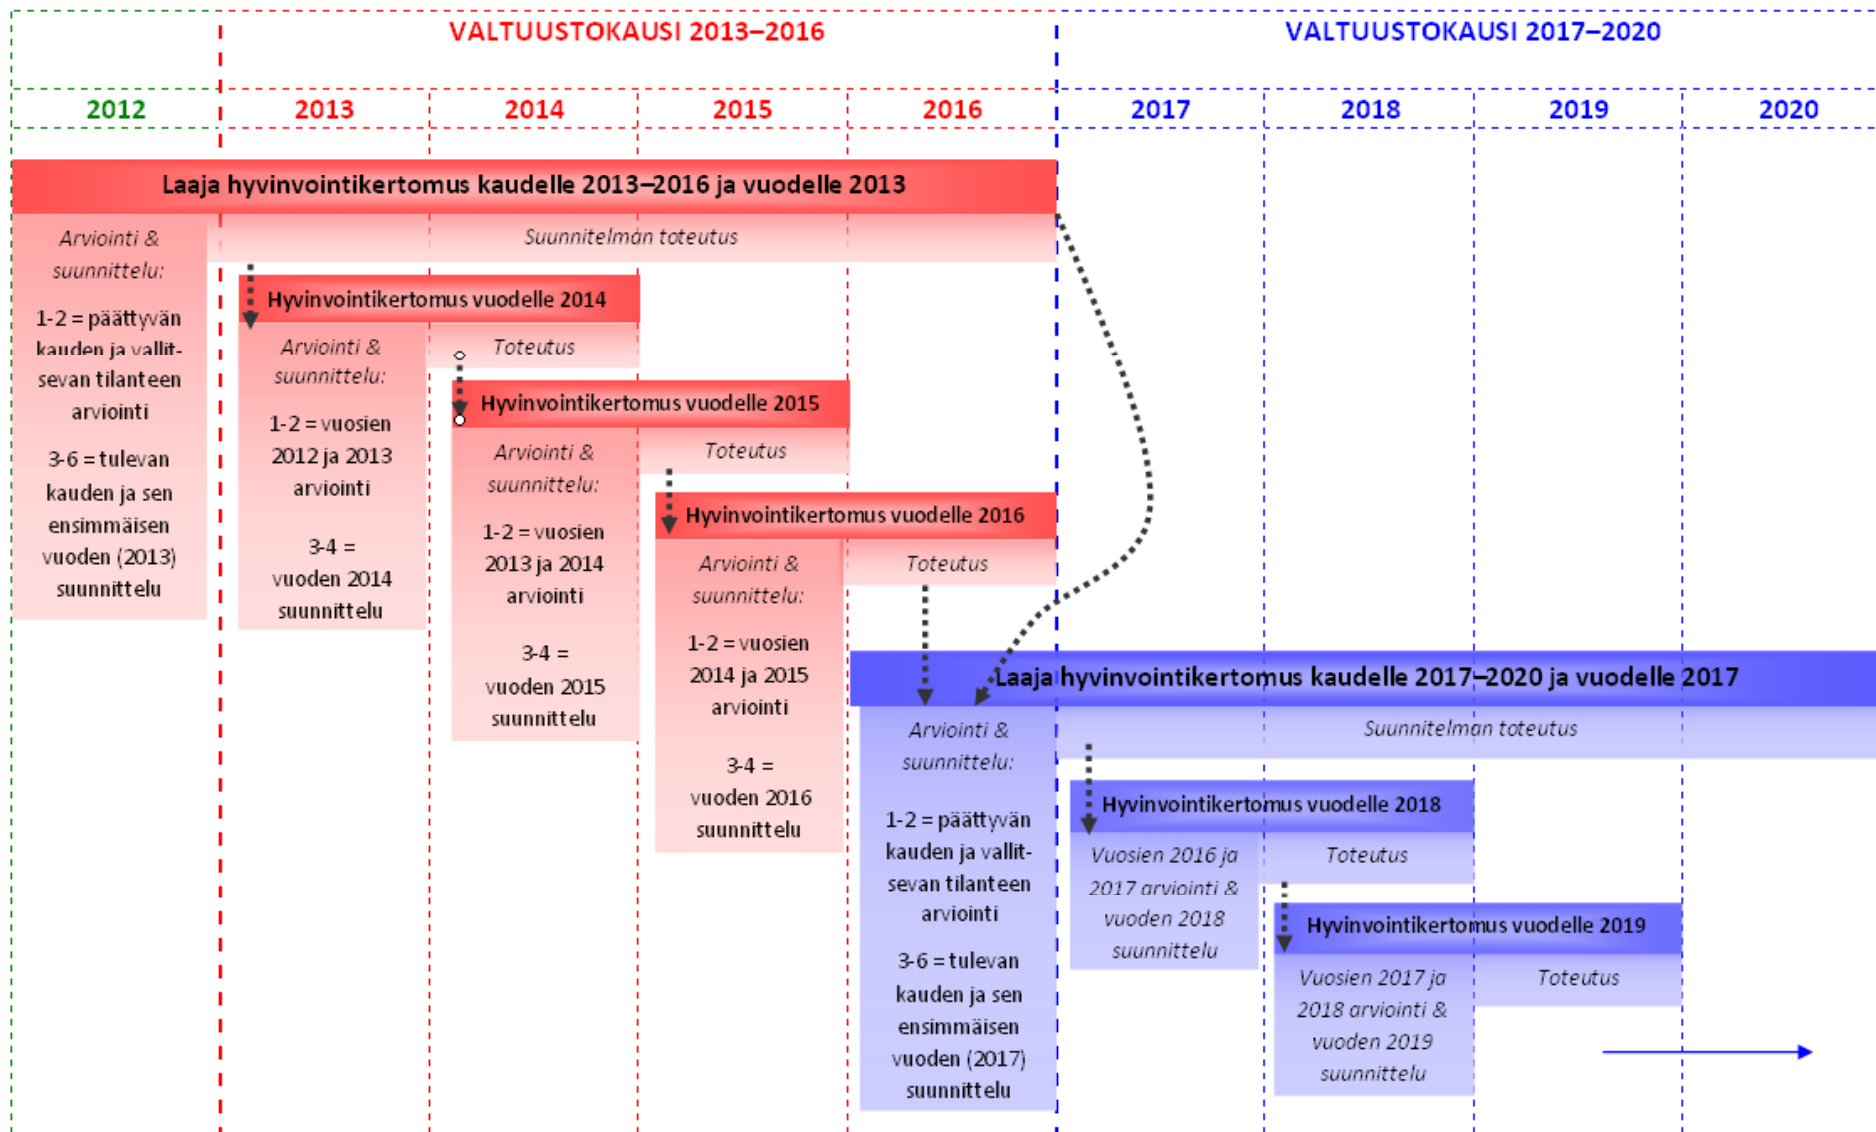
VALTUUSTOKAUSI 2013–2016

VALTUUSTOKAUSI 2017–2020

| 2012 | 2013 | 2014 | 2015 | 2016 | 2017 | 2018 | 2019 | 2020 |
|---|---|---|---|---|---|---|---|---|

Laaja hyvinvointikertomus kaudelle 2013–2016 ja vuodelle 2013

Arviointi & suunnittelu:

1-2 = päättyvän kauden ja vallitsevan tilanteen arviointi

3-6 = tulevan kauden ja sen ensimmäisen vuoden (2013) suunnittelu

Suunnitelman toteutus

Hyvinvointikertomus vuodelle 2014

Arviointi & suunnittelu:

1-2 = vuosien 2012 ja 2013 arviointi

3-4 = vuoden 2014 suunnittelu

Toteutus

Hyvinvointikertomus vuodelle 2015

Arviointi & suunnittelu:

1-2 = vuosien 2013 ja 2014 arviointi

3-4 = vuoden 2015 suunnittelu

Toteutus

Hyvinvointikertomus vuodelle 2016

Arviointi & suunnittelu:

1-2 = vuosien 2014 ja 2015 arviointi

3-4 = vuoden 2016 suunnittelu

Toteutus

Laaja hyvinvointikertomus kaudelle 2017–2020 ja vuodelle 2017

Arviointi & suunnittelu:

1-2 = päättyvän kauden ja vallitsevan tilanteen arviointi

3-6 = tulevan kauden ja sen ensimmäisen vuoden (2017) suunnittelu

Suunnitelman toteutus

Hyvinvointikertomus vuodelle 2018

Vuosien 2016 ja 2017 arviointi & vuoden 2018 suunnittelu

Toteutus

Hyvinvointikertomus vuodelle 2019

Vuosien 2017 ja 2018 arviointi & vuoden 2019 suunnittelu

Toteutus